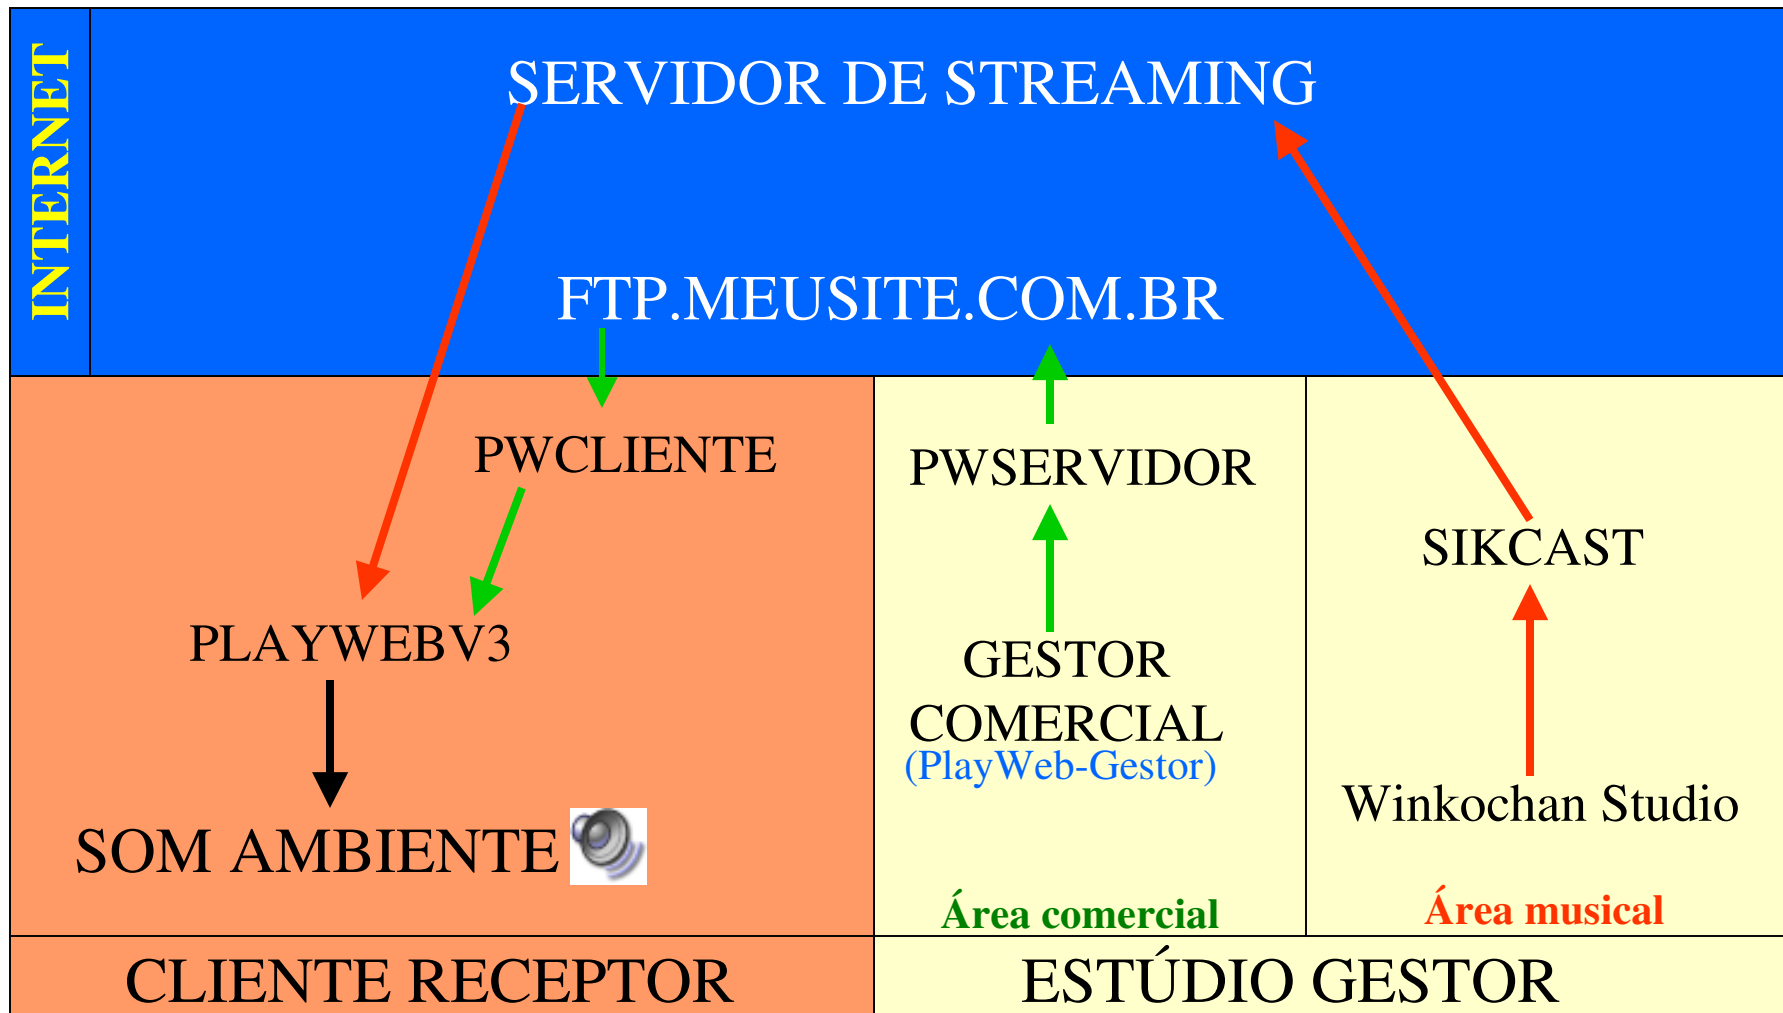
INTERNET

SERVIDOR DE STREAMING

FTP.MEUSITE.COM.BR

PWCLIENTE

PLAYWEBV3

SOM AMBIENTE

PWSERVIDOR

GESTOR COMERCIAL
(PlayWeb-Gestor)

Área comercial

SIKCAST

Winkochan Studio

Área musical

CLIENTE RECEPTOR

ESTÚDIO GESTOR